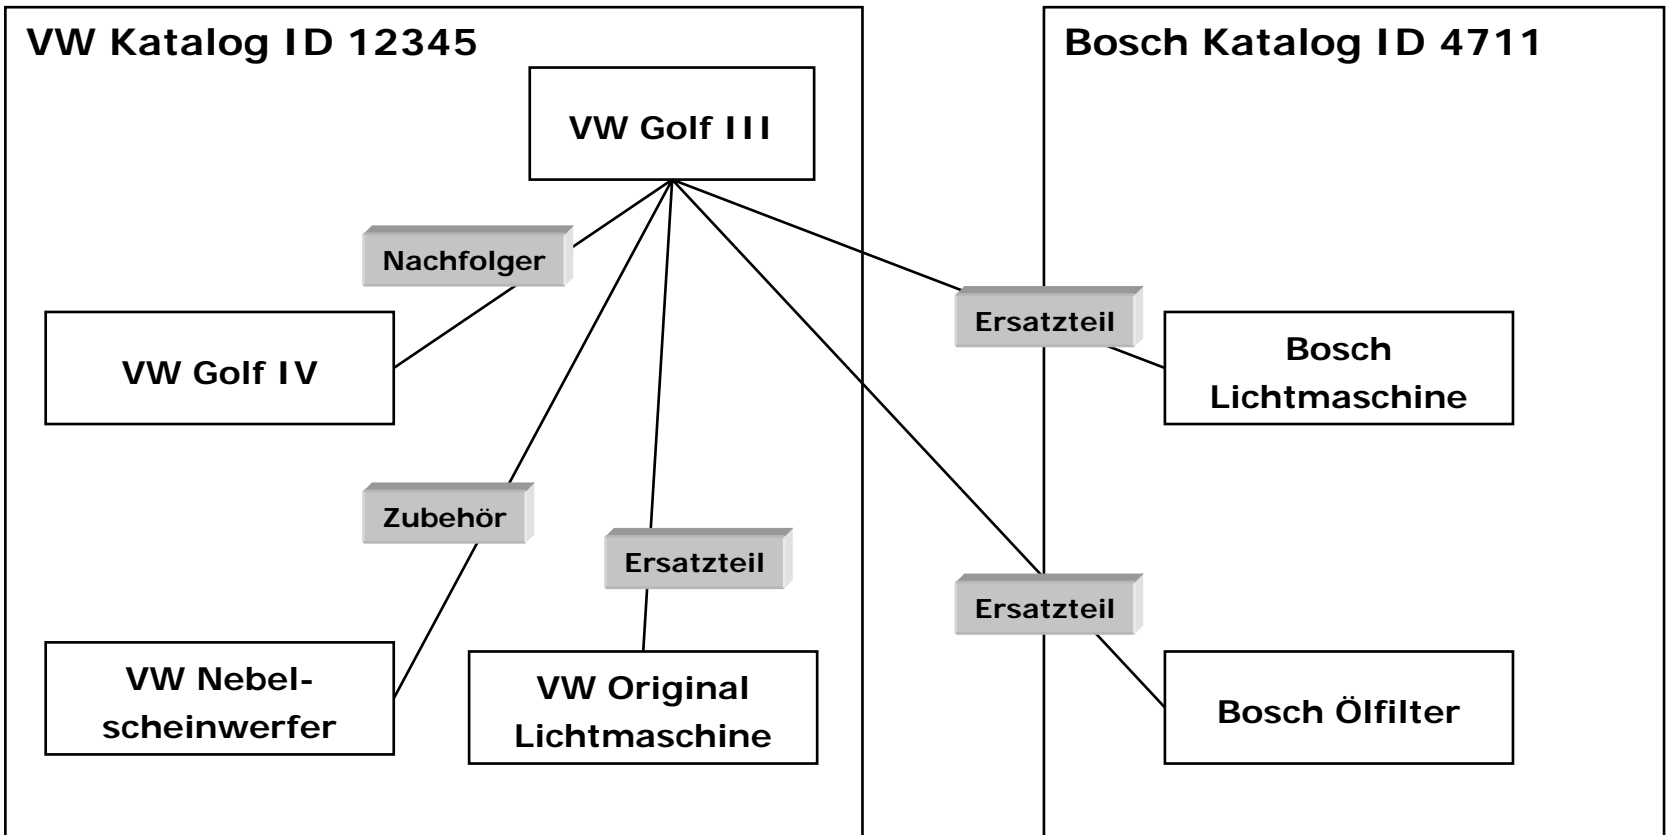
VW Katalog ID 12345

VW Golf III

Nachfolger

VW Golf IV

Zubehör

Ersatzteil

VW Nebelscheinwerfer

VW Original Lichtmaschine

Bosch Katalog ID 4711

Ersatzteil

Bosch Lichtmaschine

Ersatzteil

Bosch Ölfilter